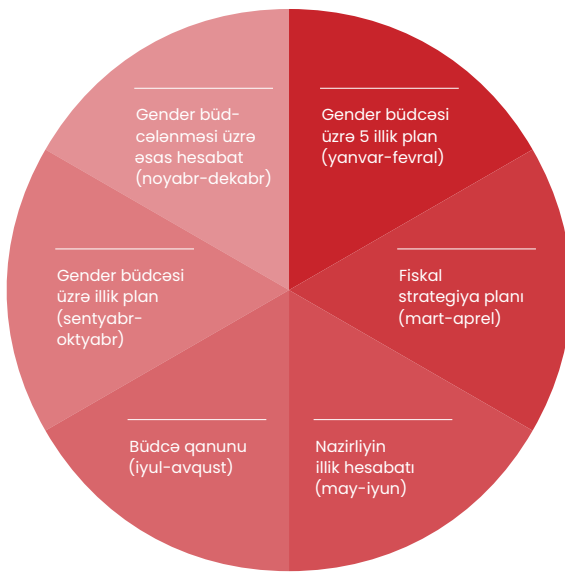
Gender büdcəsi üzrə 5 illik plan (yanvar-fevral)

Fiskal strategiya planı (mart-aprel)

Nazirliyin illik hesabatı (may-iyun)

Büdcə qanunu (iyul-avqust)

Gender büdcəsi üzrə illik plan (sentyabr-oktyabr)

Gender büdcələnməsi üzrə əsas hesabat (noyabr-dekabr)